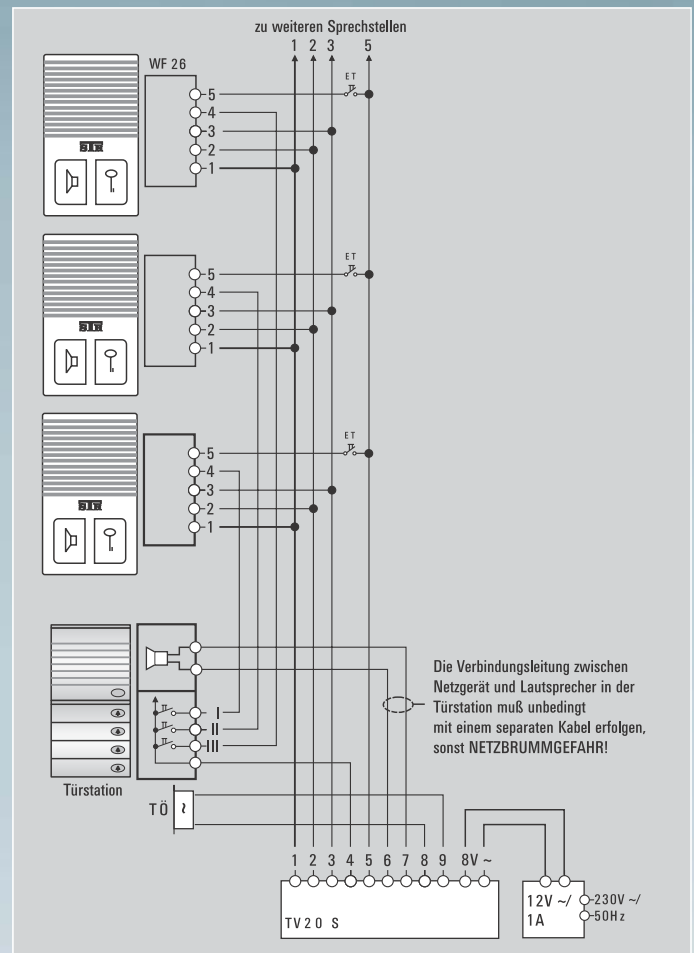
zu weiteren Sprechstellen

1 2 3 5

WF 26

5
4
3
2
1

ET

STR

5
4
3
2
1

ET

STR

5
4
3
2
1

ET

STR

I
II
III

Türstation

Die Verbindungsleitung zwischen Netzgerät und Lautsprecher in der Türstation muß unbedingt mit einem separaten Kabel erfolgen, sonst NETZBRUMMGEFAHR!

TÖ

1 2 3 4 5 6 7 8 9 8V ~

TV 2 0 S

12V ~/ 1A

230V ~/ 50Hz